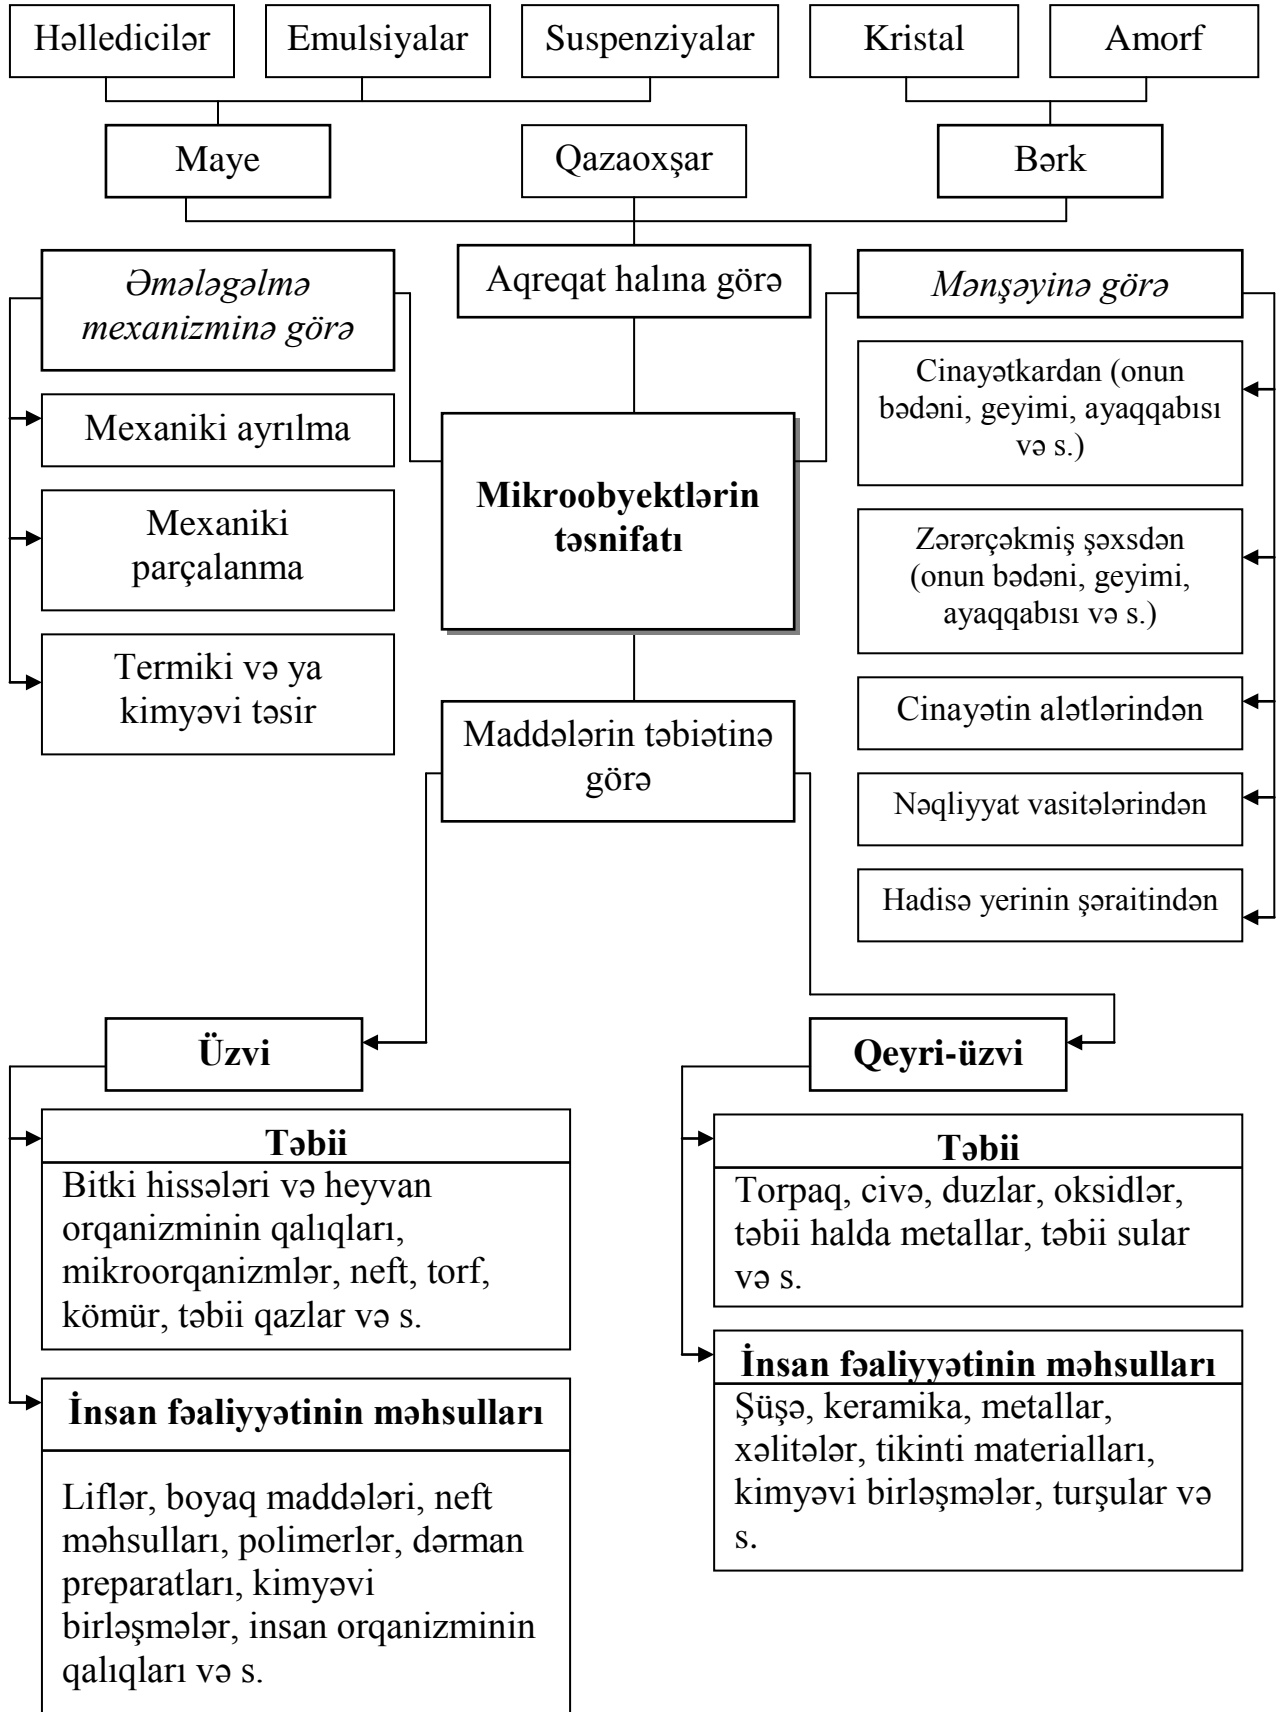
Həlledicilər

Emulsiyalar

Suspenziyalar

Kristal

Amorf

Maye

Qazaoxşar

Bərk

Əmələgəlmə mexanizminə görə

Aqreqat halına görə

Mənşəyinə görə

Mexaniki ayrılma

Mexaniki parçalanma

Termiki və ya kimyəvi təsir

Mikroobyektlərin təsnifatı

Cinayətkardan (onun bədəni, geyimi, ayaqqabısı və s.)

Zərərçəkmiş şəxsdən (onun bədəni, geyimi, ayaqqabısı və s.)

Cinayətin alətlərindən

Nəqliyyat vasitələrindən

Hadisə yerinin şəraitindən

Maddələrin təbiətinə görə

Üzvi

Qeyri-üzvi

Təbii

Bitki hissələri və heyvan orqanizminin qalıqları, mikroorqanizmlər, neft, torf, kömür, təbii qazlar və s.

İnsan fəaliyyətinin məhsulları

Liflər, boyaq maddələri, neft məhsulları, polimerlər, dərman preparatları, kimyəvi birləşmələr, insan orqanizminin qalıqları və s.

Təbii

Torpaq, civə, duzlar, oksidlər, təbii halda metallar, təbii sular və s.

İnsan fəaliyyətinin məhsulları

Şüşə, keramika, metallar, xəlitələr, tikinti materialları, kimyəvi birləşmələr, turşular və s.